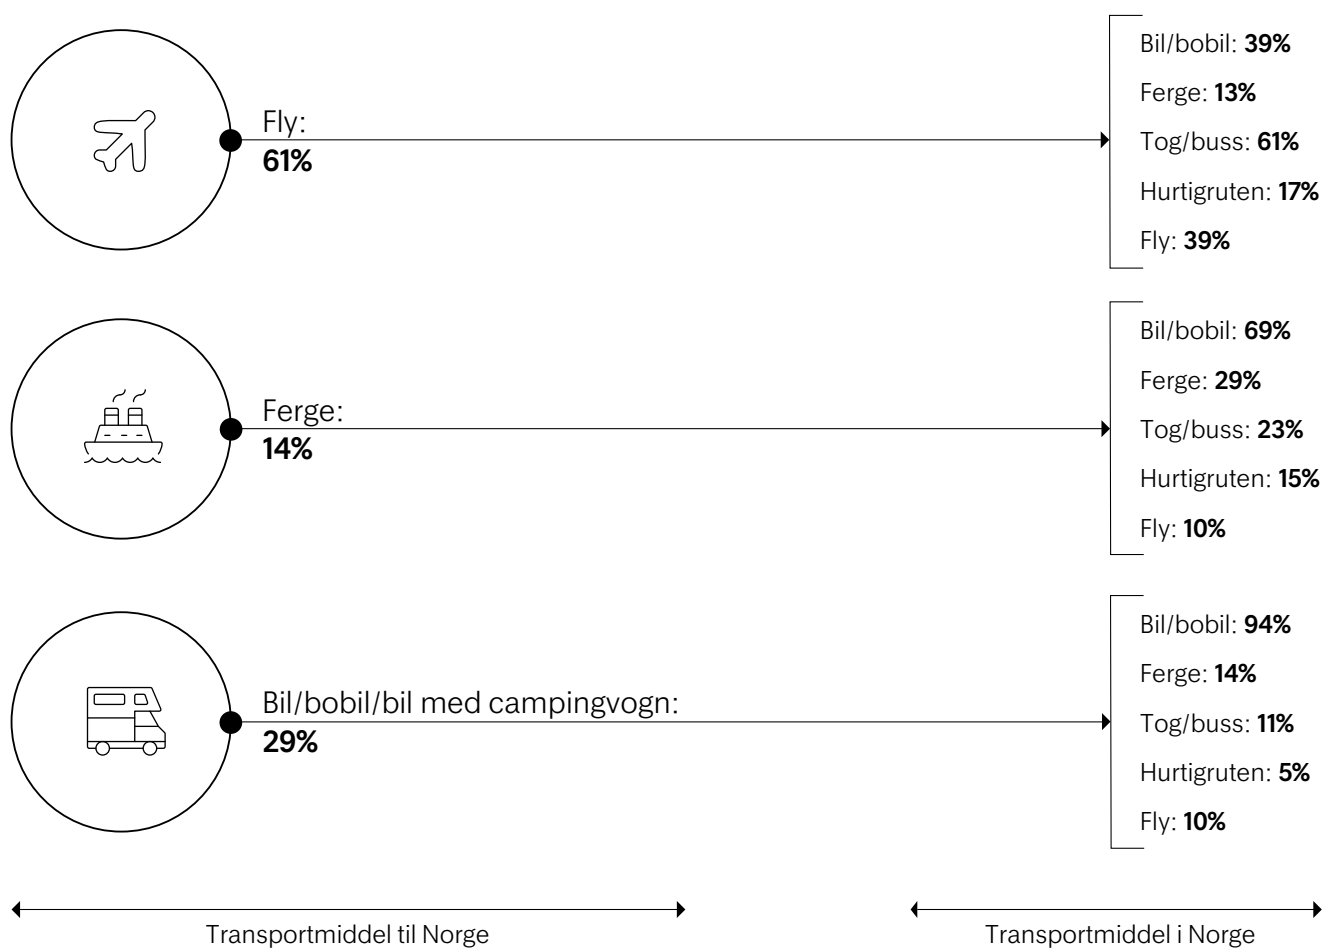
Fly:
61%

Bil/bobil: 39%
Ferge: 13%
Tog/buss: 61%
Hurtigruten: 17%
Fly: 39%

Ferge:
14%

Bil/bobil: 69%
Ferge: 29%
Tog/buss: 23%
Hurtigruten: 15%
Fly: 10%

Bil/bobil/bil med campingvogn:
29%

Bil/bobil: 94%
Ferge: 14%
Tog/buss: 11%
Hurtigruten: 5%
Fly: 10%

Transportmiddel til Norge

Transportmiddel i Norge